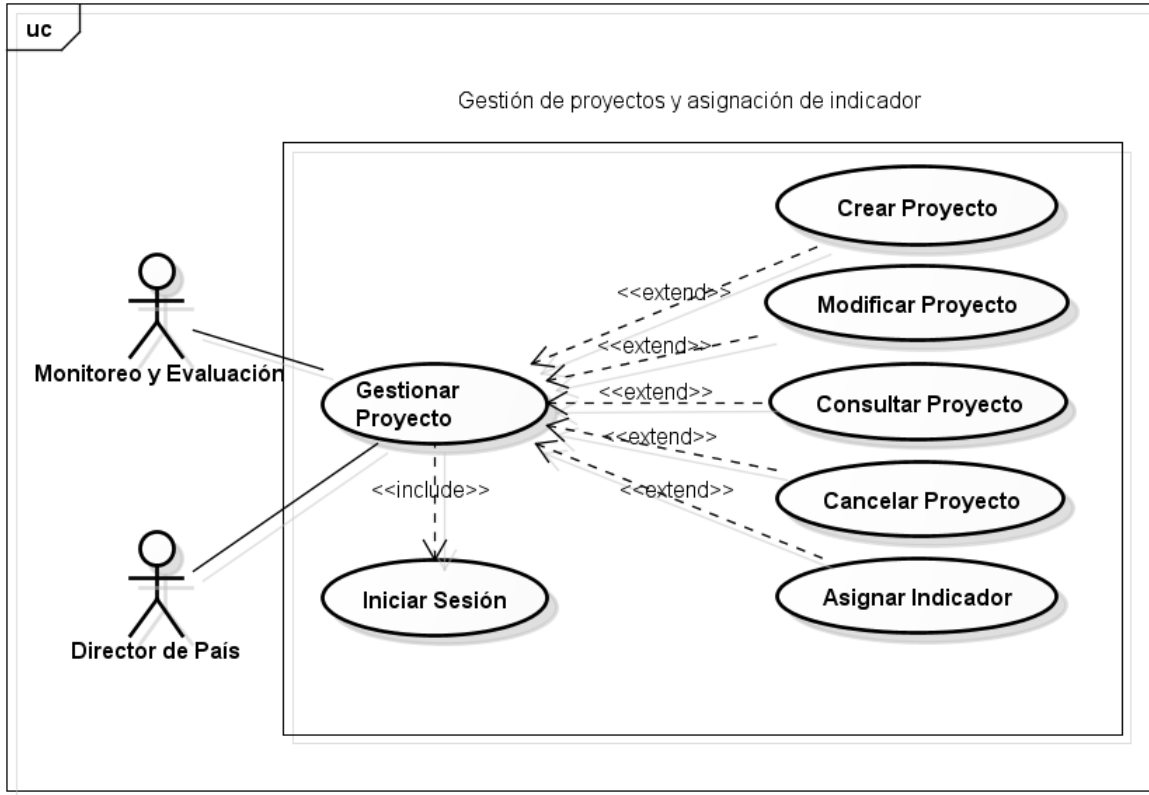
uc

Gestión de proyectos y asignación de indicador

Monitoreo y Evaluación

Director de País

Gestionar Proyecto

Iniciar Sesión

<<include>>

Crear Proyecto

Modificar Proyecto

Consultar Proyecto

Cancelar Proyecto

Asignar Indicador

<<extend>>

<<extend>>

<<extend>>

<<extend>>

<<extend>>